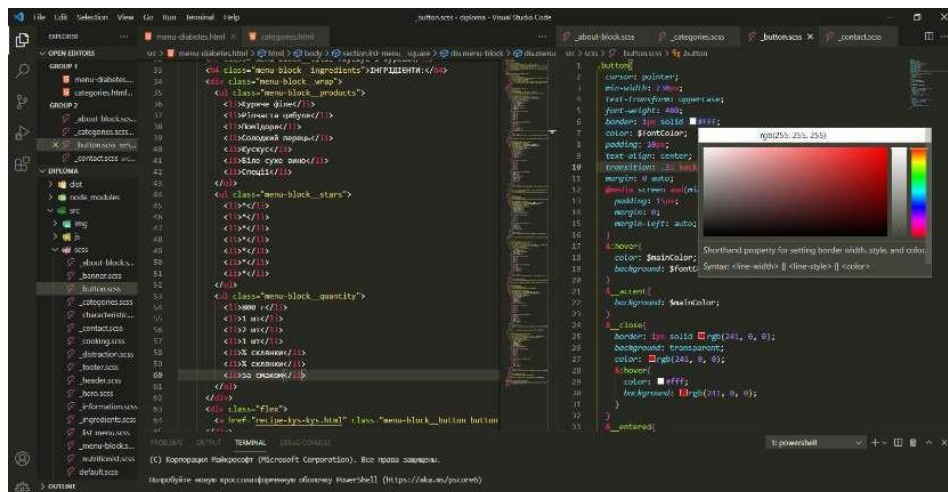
File Edit Selection View Go Run Terminal Help
_button.scss - diploma - Visual Studio Code

EXPLORER
OPEN EDITORS
GROUP 1
menu-diabetes...
categories.html...
GROUP 2
_about-block.scss...
_categories.scss...
_button.scss src...
_contact.scss src...
DIPLOMA
dist
node_modules
src
img
js
scss
_about-block...
_banner.scss
_button.scss
_categories.scss
_characteristic...
_contact.scss
_cooking.scss
_distraction.scss
_footer.scss
_header.scss
_hero.scss
_information.scss
_ingredients.scss
_list-menu.scss
_menu-block...
_nutritionist.scss
default.scss
OUTLINE

menu-diabetes.html ×
categories.html

src > menu-diabetes.html > html > body > section.kl-menu_square > div.menu-block > div.menu

33 <h4 class="menu-block__ingredients">ІНГРІДІЄНТИ:</h4>
34 <div class="menu-block__wrap">
35 <ul class="menu-block__products">
36 <li>Куряче філе</li>
37 <li>Рімчасти цибуля</li>
38 <li>Помідори</li>
39 <li>Солодкий перець</li>
40 <li>Кускус</li>
41 <li>Біле сухе вино</li>
42 <li>Спеції</li>
43 </ul>
44 <ul class="menu-block__stars">
45 <li>*</li>
46 <li>*</li>
47 <li>*</li>
48 <li>*</li>
49 <li>*</li>
50 <li>*</li>
51 <li>*</li>
52 </ul>
53 <ul class="menu-block__quantity">
54 <li>900 г</li>
55 <li>1 шт</li>
56 <li>1 шт</li>
57 <li>1 шт</li>
58 <li>½ склянки</li>
59 <li>½ склянки</li>
60 <li>За смаком</li>
61 </ul>
62 </div>
63 <div class="flex">
64 <a href="recipe-kys-kys.html" class="menu-block__button button

_about-block.scss
_categories.scss
_button.scss ×
_contact.scss

src > scss > _button.scss > button

1 .button{
2 cursor: pointer;
3 min-width: 230px;
4 text-transform: uppercase;
5 font-weight: 400;
6 border: 1px solid #fff;
7 color: $fontColor;
8 padding: 18px;
9 text-align: center;
10 transition: .3s lin
11 margin: 0 auto;
12 @media screen and(mi
13 padding: 15px;
14 margin: 0;
15 margin-left: auto;
16 }
17 &:hover{
18 color: $mainColor;
19 background: $fontCo
20 }
21 }
22 &__accent{
23 background: $mainColor;
24 }
25 &__close{
26 border: 1px solid rgb(241, 0, 0);
27 background: transparent;
28 color: rgb(241, 0, 0);
29 &:hover{
30 color: #fff;
31 background: rgb(241, 0, 0);
32 }
33 }
34 &__entered{

rgb(255, 255, 255)
Shorthand property for setting border width, style, and color.
Syntax: <line-width> || <line-style> || <color>

PROBLEMS OUTPUT TERMINAL DEBUG CONSOLE
1: powershell
(C) Корпорация Майкрософт (Microsoft Corporation). Все права защищены.
Попробуйте новую кроссплатформенную оболочку PowerShell (https://aka.ms/pscore6)